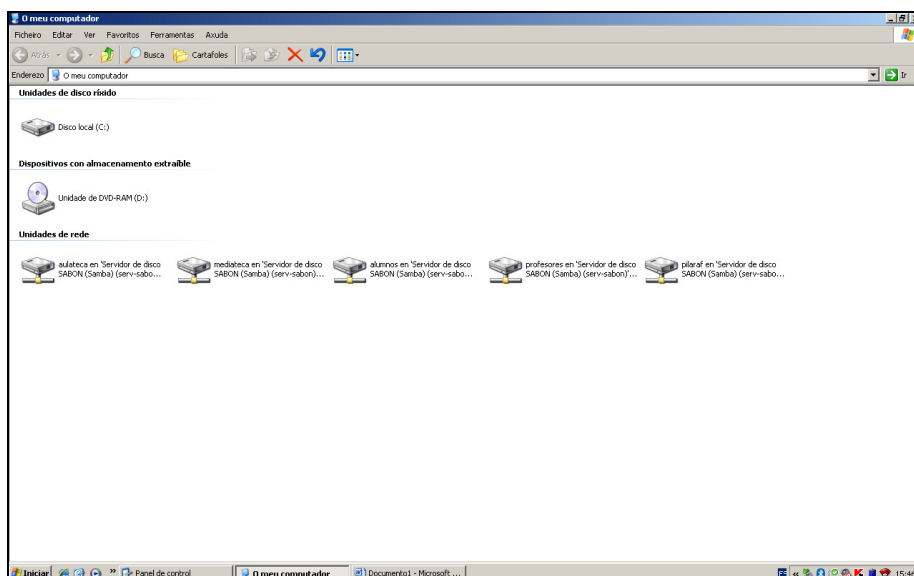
O meu computador

Ficheiro Editar Ver Favoritos Ferramentas Axuda

Atrás Busca Cartafoles

Enderezo O meu computador Ir

Unidades de disco ríxido

Disco local (C:)

Dispositivos con almacenamento extraíble

Unidade de DVD-RAM (D:)

Unidades de rede

aulateca en 'Servidor de disco SABON (Samba) (serv-sabo...

mediateca en 'Servidor de disco SABON (Samba) (serv-sabon)...

alumnos en 'Servidor de disco SABON (Samba) (serv-sabo...

profesores en 'Servidor de disco SABON (Samba) (serv-sabon)'...

pilaraf en 'Servidor de disco SABON (Samba) (serv-sabo...

Iniciar Panel de control O meu computador Documento1 - Microsoft ... 15:4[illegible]